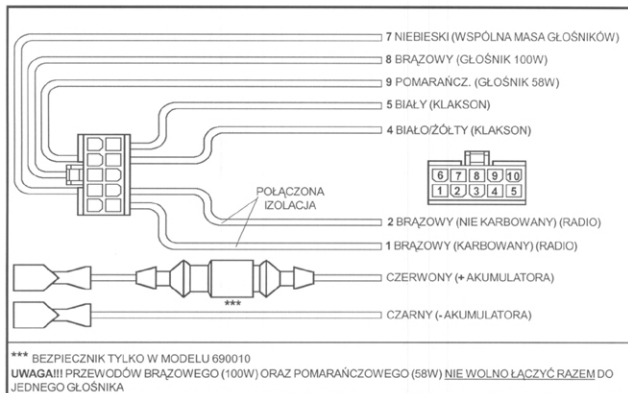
7 NIEBIESKI (WSPÓLNA MASA GŁOŚNIKÓW)
8 BRĄZOWY (GŁOŚNIK 100W)
9 POMARAŃCZ. (GŁOŚNIK 58W)
5 BIAŁY (KLAKSON)
4 BIAŁO/ŻÓŁTY (KLAKSON)

6 7 8 9 10
1 2 3 4 5

POŁĄCZONA IZOLACJA

2 BRĄZOWY (NIE KARBOWANY) (RADIO)
1 BRĄZOWY (KARBOWANY) (RADIO)
CZERWONY (+ AKUMULATORA)
***
CZARNY (- AKUMULATORA)

*** BEZPIECZNIK TYLKO W MODELU 690010
UWAGA!!! PRZEWODÓW BRĄZOWEGO (100W) ORAZ POMARAŃCZOWEGO (58W) NIE WOLNO ŁĄCZYĆ RAZEM DO JEDNEGO GŁOŚNIKA